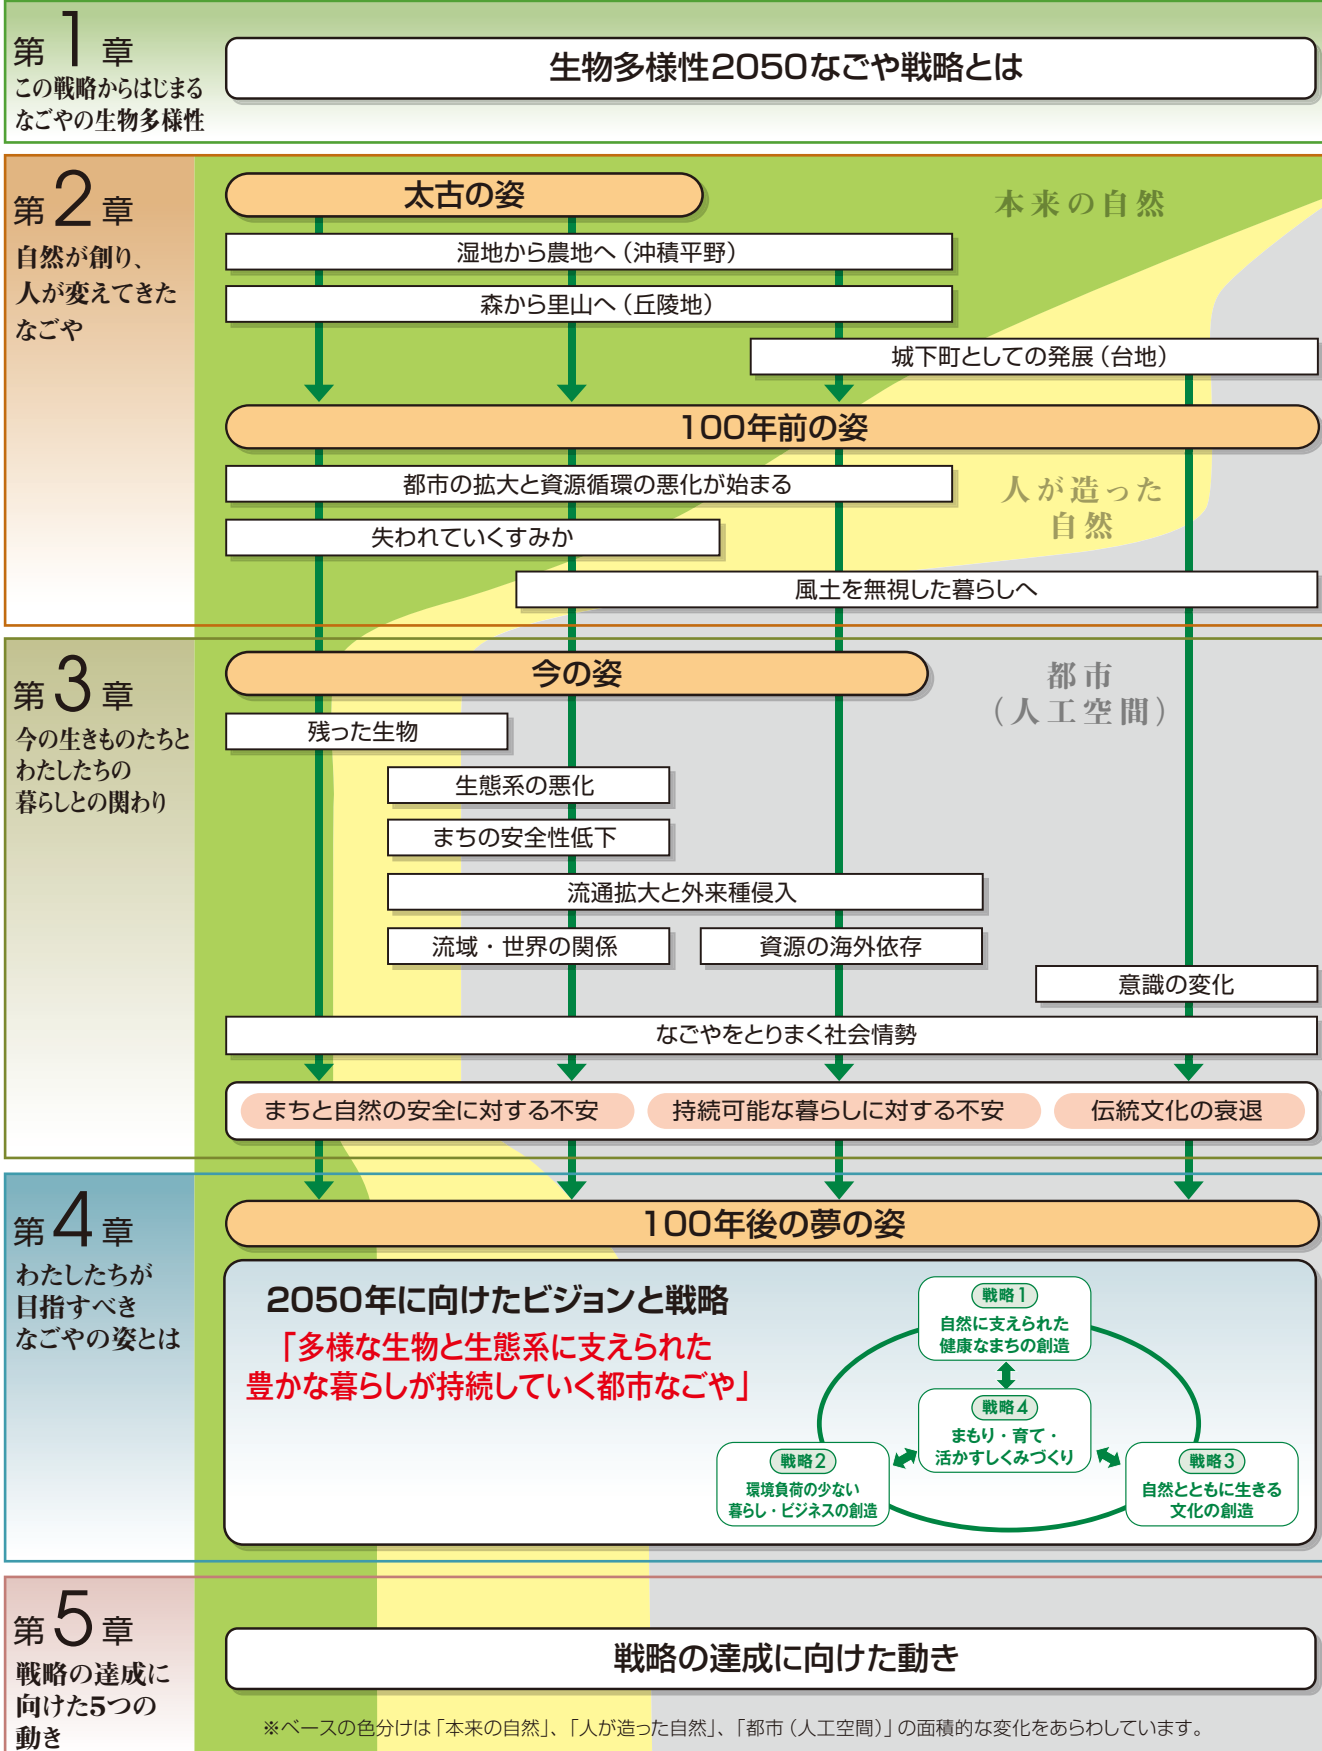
第1章
この戦略からはじまる なごやの生物多様性

生物多様性2050なごや戦略とは

第2章
自然が創り、人が変えてきた なごや

太古の姿

本来の自然

湿地から農地へ（沖積平野）

森から里山へ（丘陵地）

城下町としての発展（台地）

100年前の姿

都市の拡大と資源循環の悪化が始まる

人が造った自然

失われていくすみか

風土を無視した暮らしへ

第3章
今の生きものたちと わたしたちの 暮らしとの関わり

今の姿

都市（人工空間）

残った生物

生態系の悪化

まちの安全性低下

流通拡大と外来種侵入

流域・世界の関係

資源の海外依存

意識の変化

なごやをとりまく社会情勢

まちと自然の安全に対する不安

持続可能な暮らしに対する不安

伝統文化の衰退

第4章
わたしたちが 目指すべき なごやの姿とは

100年後の夢の姿

2050年に向けたビジョンと戦略

「多様な生物と生態系に支えられた 豊かな暮らしが持続していく都市なごや」

戦略1
自然に支えられた 健康なまちの創造

戦略4
まもり・育て・ 活かすしくみづくり

戦略2
環境負荷の少ない 暮らし・ビジネスの創造

戦略3
自然とともに生きる 文化の創造

第5章
戦略の達成に 向けた5つの 動き

戦略の達成に向けた動き

※ベースの色分けは「本来の自然」、「人が造った自然」、「都市（人工空間）」の面積的な変化をあらわしています。